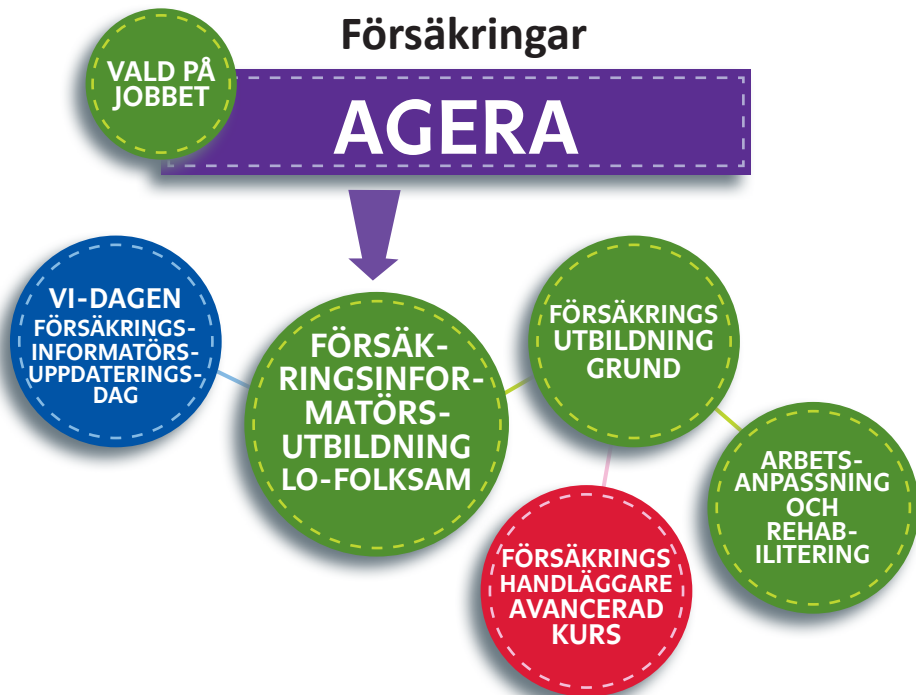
Försäkringar

VALD PÅ JOBBET

AGERA

VI-DAGEN FÖRSÄKRINGS-INFORMATÖRS-UPPDATERINGS-DAG

FÖRSÄKRINGSINFORMATÖRSUTBILDNING LO-FOLKSAM

FÖRSÄKRINGS UTBILDNING GRUND

ARBETSANPASSNING OCH REHABILITERING

FÖRSÄKRINGS HANDLÄGGARE AVANCERAD KURS